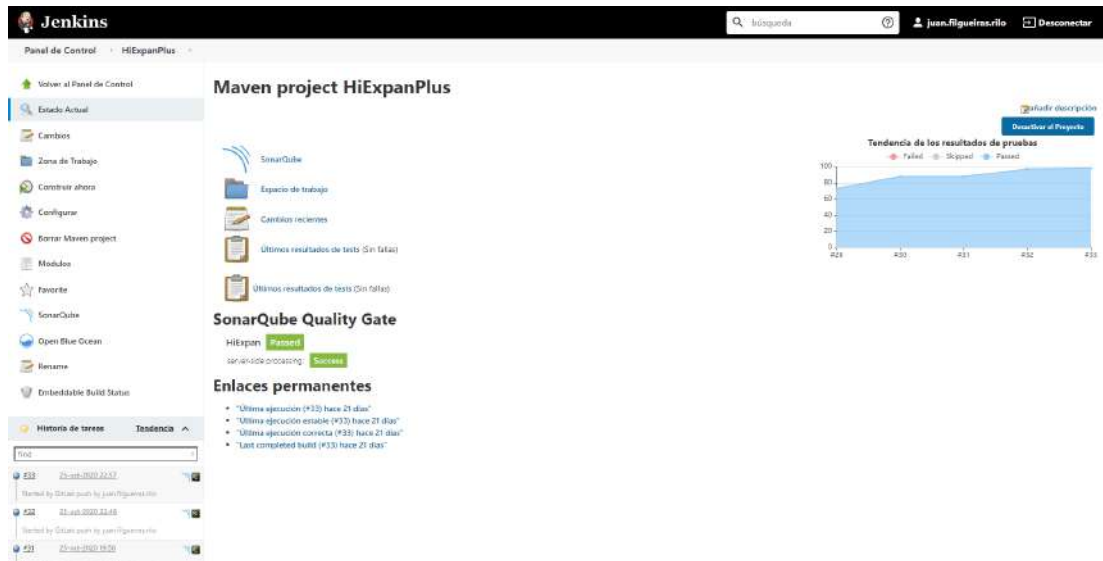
Jenkins

búsqueda

juan.figueiras.rilo

Desconectar

Panel de Control › HiExpanPlus ›

Volver al Panel de Control

Estado Actual

Cambios

Zona de Trabajo

Construir ahora

Configurar

Borrar Maven project

Modulos

Favorite

SonarQube

Open Blue Ocean

Rename

Embeddable Build Status

Historia de tareas

Tendencia ^

find

#33 25-oct-2020 22:57

Started by GitLab push by juan.figueiras.rilo

#32 25-oct-2020 22:48

Started by GitLab push by juan.figueiras.rilo

#31 25-oct-2020 19:58

Maven project HiExpanPlus

añadir descripción

Desactivar el Proyecto

SonarQube

Espacio de trabajo

Cambios recientes

Últimos resultados de tests (Sin fallos)

Últimos resultados de tests (Sin fallos)

Tendencia de los resultados de pruebas

Failed Skipped Passed

100
80
60
40
20
0

#29 #30 #31 #32 #33

SonarQube Quality Gate

HiExpan Passed

server-side processing: Success

Enlaces permanentes

- "Última ejecución (#33) hace 21 días"
- "Última ejecución estable (#33) hace 21 días"
- "Última ejecución correcta (#33) hace 21 días"
- "Last completed build (#33) hace 21 días"